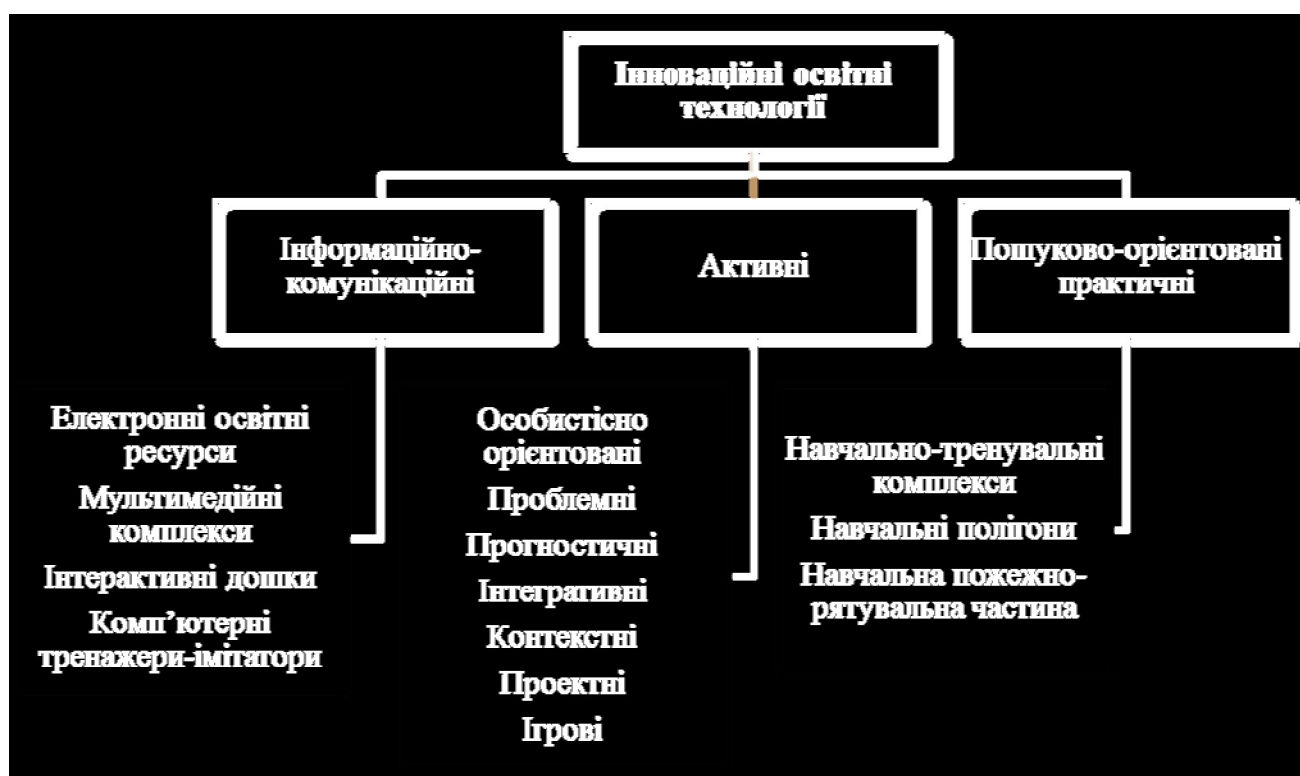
Інноваційні освітні технології

Інформаційно-комунікаційні

Активні

Пошуково-орієнтовані практичні

Електронні освітні ресурси

Мультимедійні комплекси

Інтерактивні дошки

Комп'ютерні тренажери-імітатори

Особистісно орієнтовані

Проблемні

Прогностичні

Інтегративні

Контекстні

Проектні

Ігрові

Навчально-тренувальні комплекси

Навчальні полігони

Навчальна пожежно-рятувальна частина